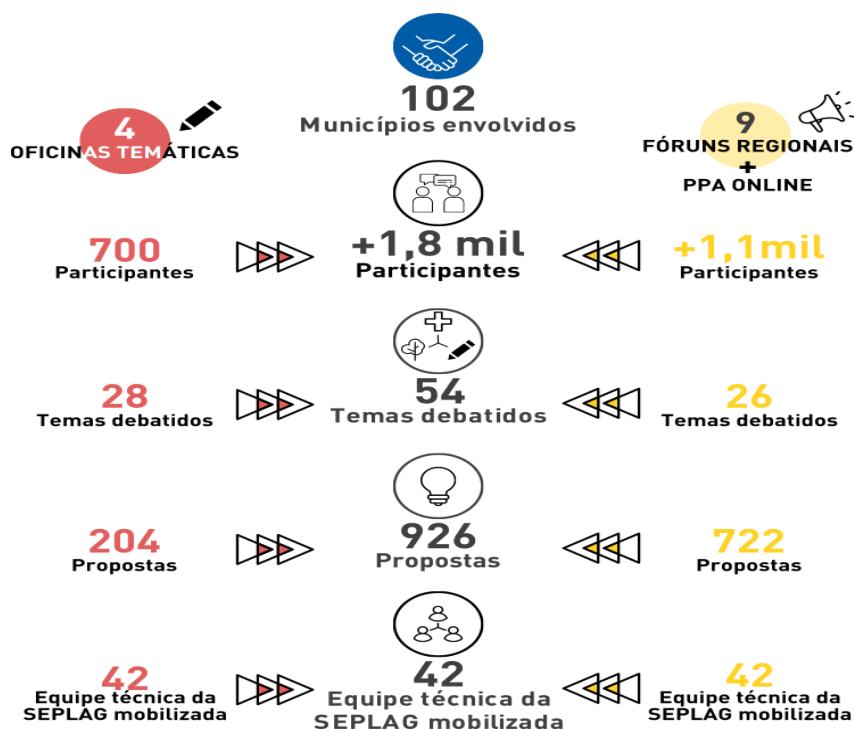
102
Municípios envolvidos

4
OFICINAS TEMÁTICAS

9
FÓRUNS REGIONAIS
+
PPA ONLINE

700
Participantes

+1,8 mil
Participantes

+1,1mil
Participantes

28
Temas debatidos

54
Temas debatidos

26
Temas debatidos

204
Propostas

926
Propostas

722
Propostas

42
Equipe técnica da SEPLAG mobilizada

42
Equipe técnica da SEPLAG mobilizada

42
Equipe técnica da SEPLAG mobilizada